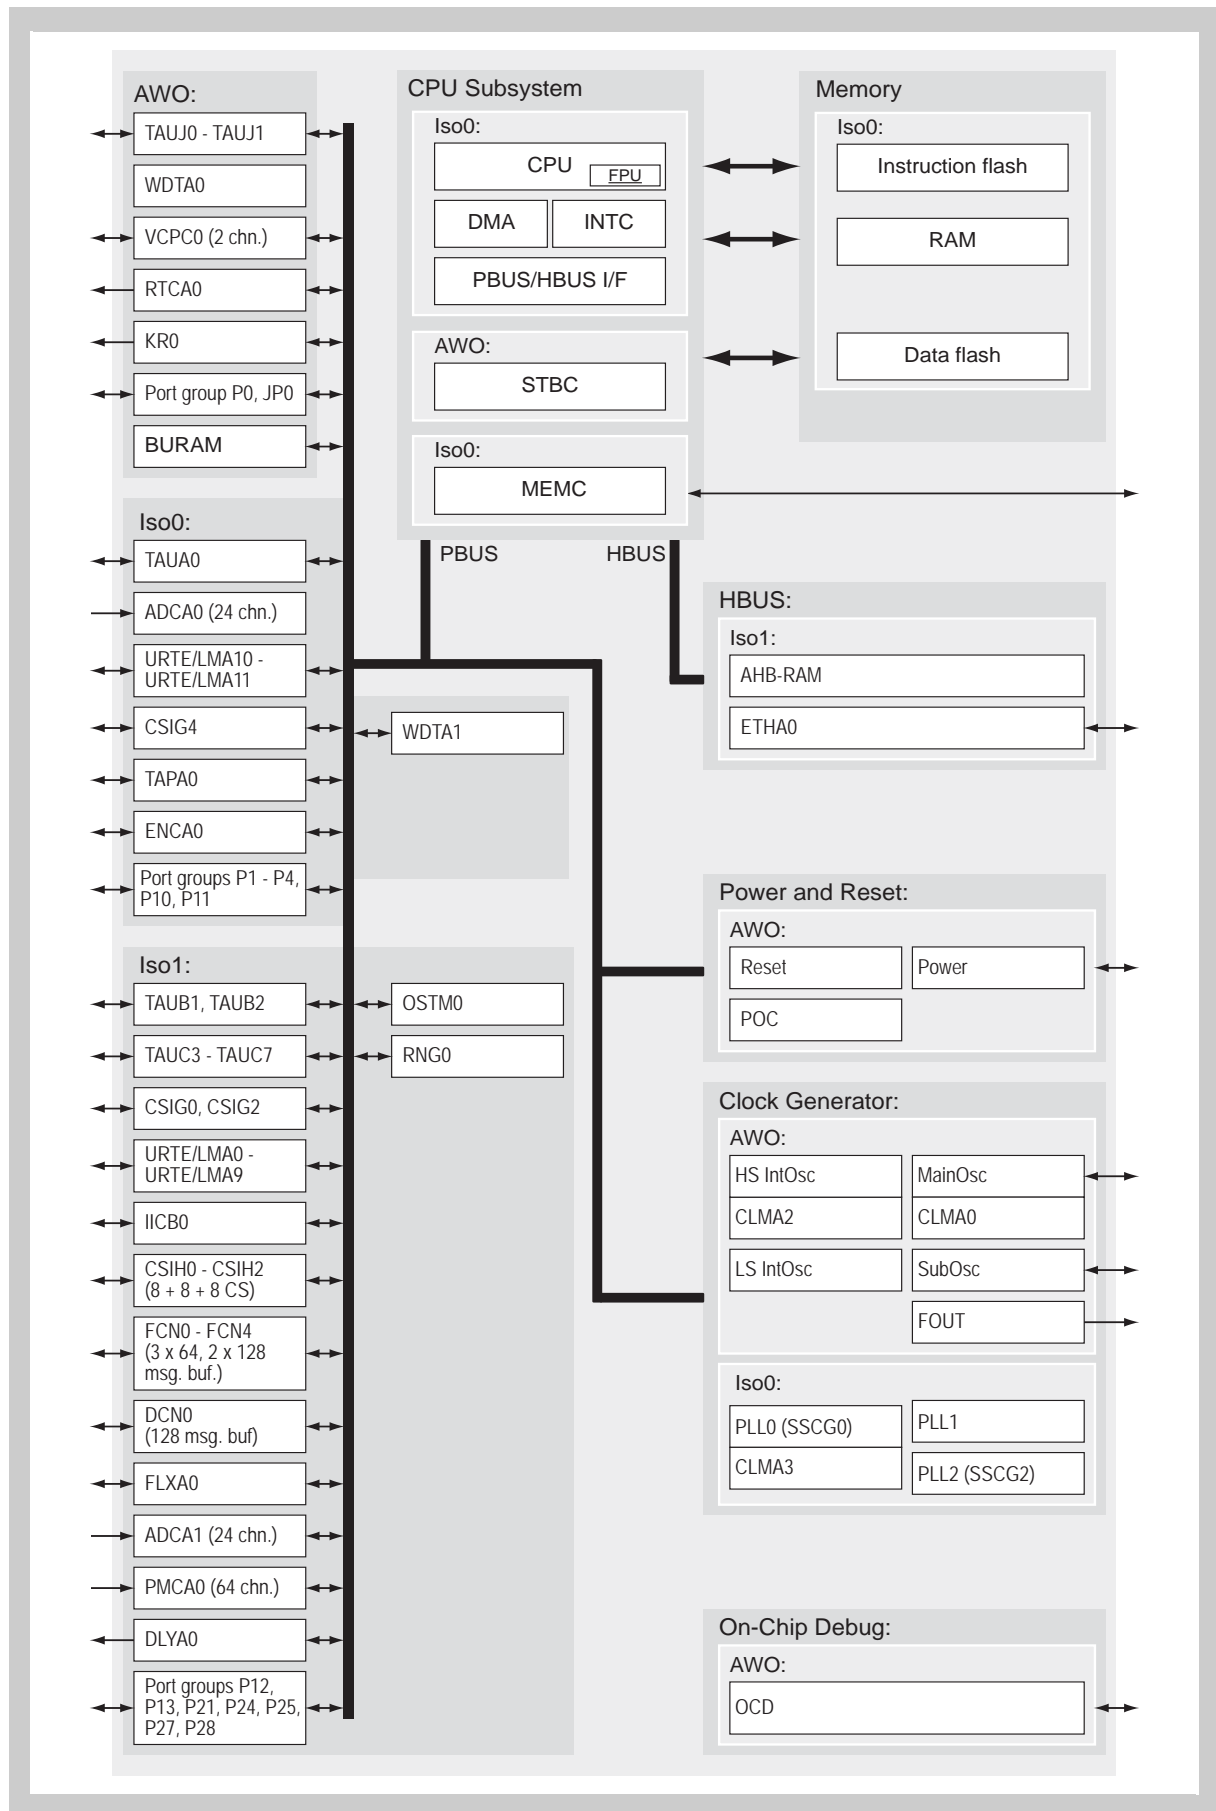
AWO:
TAUJ0 - TAUJ1
WDTA0
VCPC0 (2 chn.)
RTCA0
KR0
Port group P0, JP0
BURAM

Iso0:
TAUA0
ADCA0 (24 chn.)
URTE/LMA10 - URTE/LMA11
CSIG4
TAPA0
ENCA0
Port groups P1 - P4, P10, P11

WDTA1

Iso1:
TAUB1, TAUB2
TAUC3 - TAUC7
CSIG0, CSIG2
URTE/LMA0 - URTE/LMA9
IICB0
CSIH0 - CSIH2 (8 + 8 + 8 CS)
FCN0 - FCN4 (3 x 64, 2 x 128 msg. buf.)
DCN0 (128 msg. buf)
FLXA0
ADCA1 (24 chn.)
PMCA0 (64 chn.)
DLYA0
Port groups P12, P13, P21, P24, P25, P27, P28

OSTM0
RNG0

CPU Subsystem
Iso0:
CPU
FPU
DMA
INTC
PBUS/HBUS I/F
AWO:
STBC
Iso0:
MEMC

PBUS
HBUS

Memory
Iso0:
Instruction flash
RAM
Data flash

HBUS:
Iso1:
AHB-RAM
ETHA0

Power and Reset:
AWO:
Reset
Power
POC

Clock Generator:
AWO:
HS IntOsc
MainOsc
CLMA2
CLMA0
LS IntOsc
SubOsc
FOUT
Iso0:
PLL0 (SSCG0)
PLL1
CLMA3
PLL2 (SSCG2)

On-Chip Debug:
AWO:
OCD